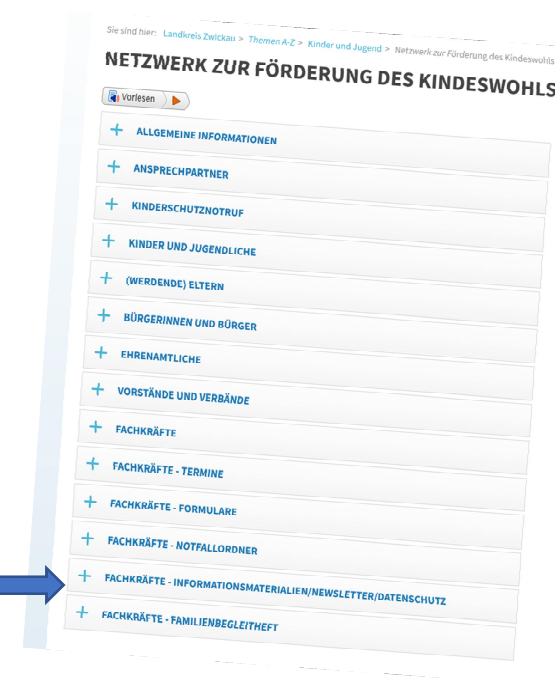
Sie sind hier: Landkreis Zwickau > Themen A-Z > Kinder und Jugend > Netzwerk zur Förderung des Kindeswohls

NETZWERK ZUR FÖRDERUNG DES KINDESWOHLS

Vorlesen

+ ALLGEMEINE INFORMATIONEN

+ ANSPRECHPARTNER

+ KINDERSCHUTZNOTRUF

+ KINDER UND JUGENDLICHE

+ (WERDENDE) ELTERN

+ BÜRGERINNEN UND BÜRGER

+ EHRENAMTLICHE

+ VORSTÄNDE UND VERBÄNDE

+ FACHKRÄFTE

+ FACHKRÄFTE - TERMINE

+ FACHKRÄFTE - FORMULARE

+ FACHKRÄFTE - NOTFALLORDNER

+ FACHKRÄFTE - INFORMATIONSMATERIALIEN/NEWSLETTER/DATENSCHUTZ

+ FACHKRÄFTE - FAMILIENBEGLEITHEFT